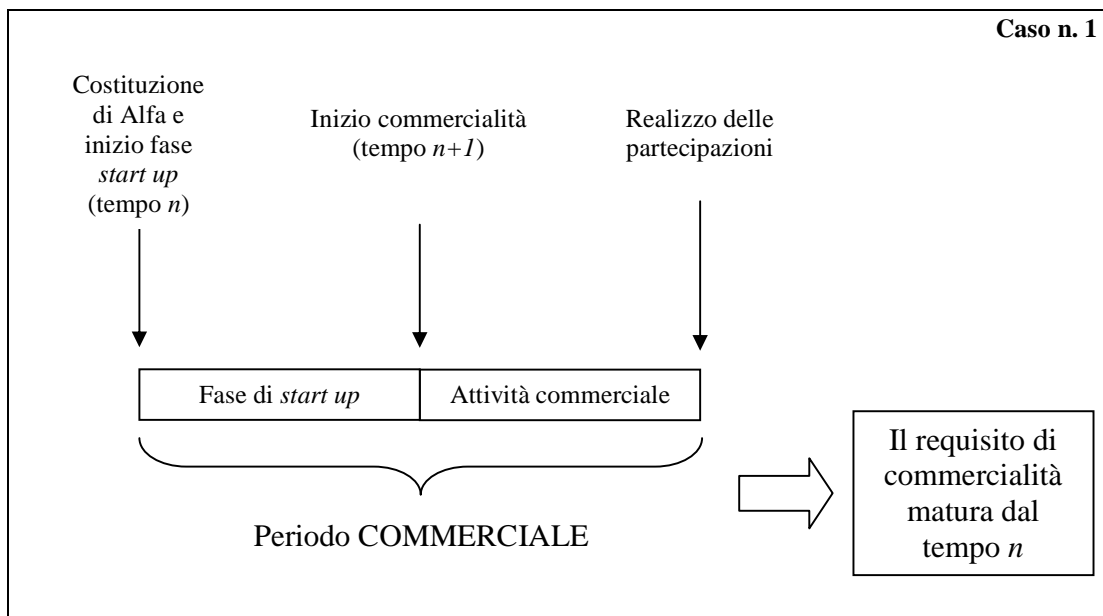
Caso n. 1

Costituzione di Alfa e inizio fase *start up* (tempo *n*)

Inizio commercialità (tempo *n+1*)

Realizzo delle partecipazioni

| Fase di *start up* | Attività commerciale |
|---|---|

Periodo COMMERCIALE

Il requisito di commercialità matura dal tempo *n*